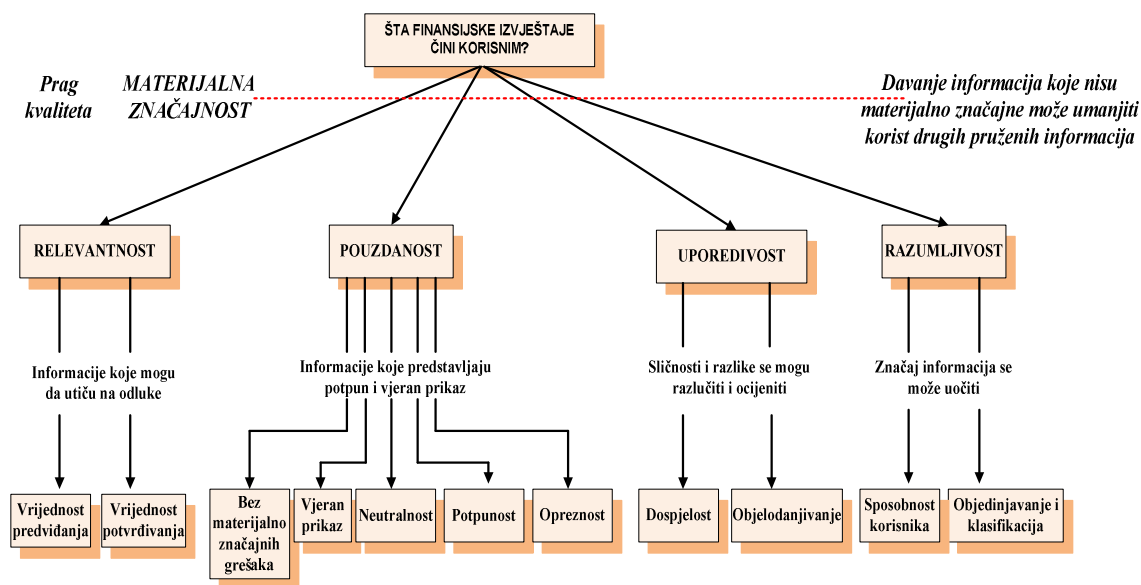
ŠTA FINANSIJSKE IZVJEŠTAJE ČINI KORISNIM?

Prag kvaliteta

MATERIJALNA ZNAČAJNOST

Davanje informacija koje nisu materijalno značajne može umanjiti korist drugih pruženih informacija

RELEVANTNOST

POUZDANOST

UPOREDIVOST

RAZUMLJIVOST

Informacije koje mogu da utiču na odluke

Informacije koje predstavljaju potpun i vjeran prikaz

Sličnosti i razlike se mogu razlučiti i ocijeniti

Značaj informacija se može uočiti

Vrijednost predviđanja

Vrijednost potvrđivanja

Bez materijalno značajnih grešaka

Vjeran prikaz

Neutralnost

Potpunost

Opreznost

Dospjelost

Objelodanjivanje

Sposobnost korisnika

Objedinjavanje i klasifikacija